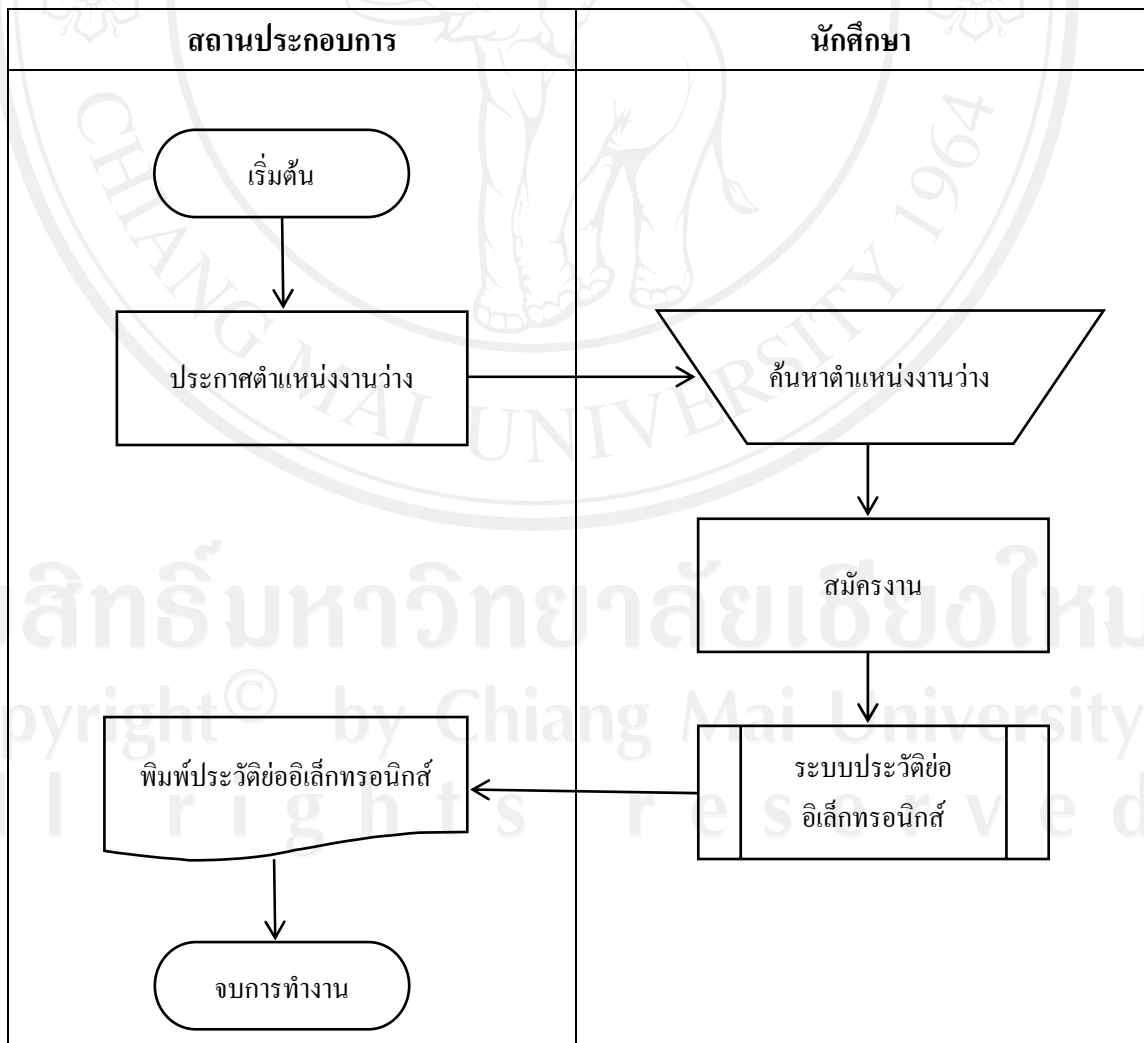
| สถานประกอบการ | นักศึกษา |
|---|---|
| เริ่มต้น | |
| ประกาศตำแหน่งงานว่าง | ค้นหาตำแหน่งงานว่าง |
| | สมัครงาน |
| พิมพ์ประวัติย่ออิเล็กทรอนิกส์ | ระบบประวัติย่ออิเล็กทรอนิกส์ |
| จบการทำงาน | |

CHIANG MAI UNIVERSITY 1964

ลิขสิทธิ์มหาวิทยาลัยเชียงใหม่
Copyright© by Chiang Mai University
All rights reserved